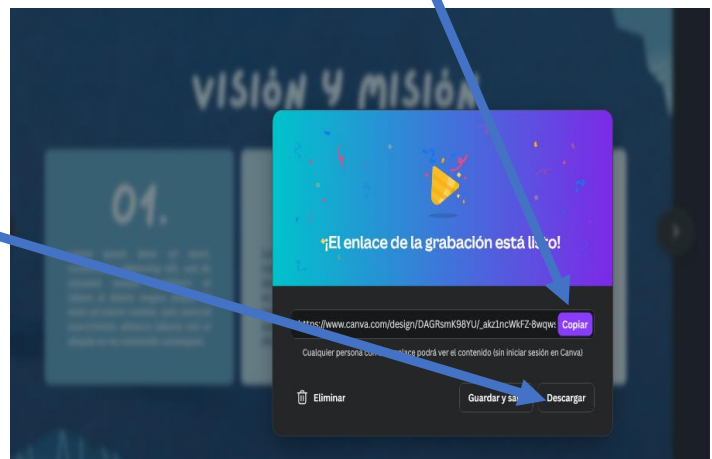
VISIÓN Y MISIÓN

01.

¡El enlace de la grabación está li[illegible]o!

https://www.canva.com/design/DAGRsmK98YU/_akz1ncWkFZ-8wqw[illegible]

Copiar

Cualquier persona co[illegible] enlace podrá ver el contenido (sin iniciar sesión en Canva)

Eliminar

Guardar y sa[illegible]

Descargar